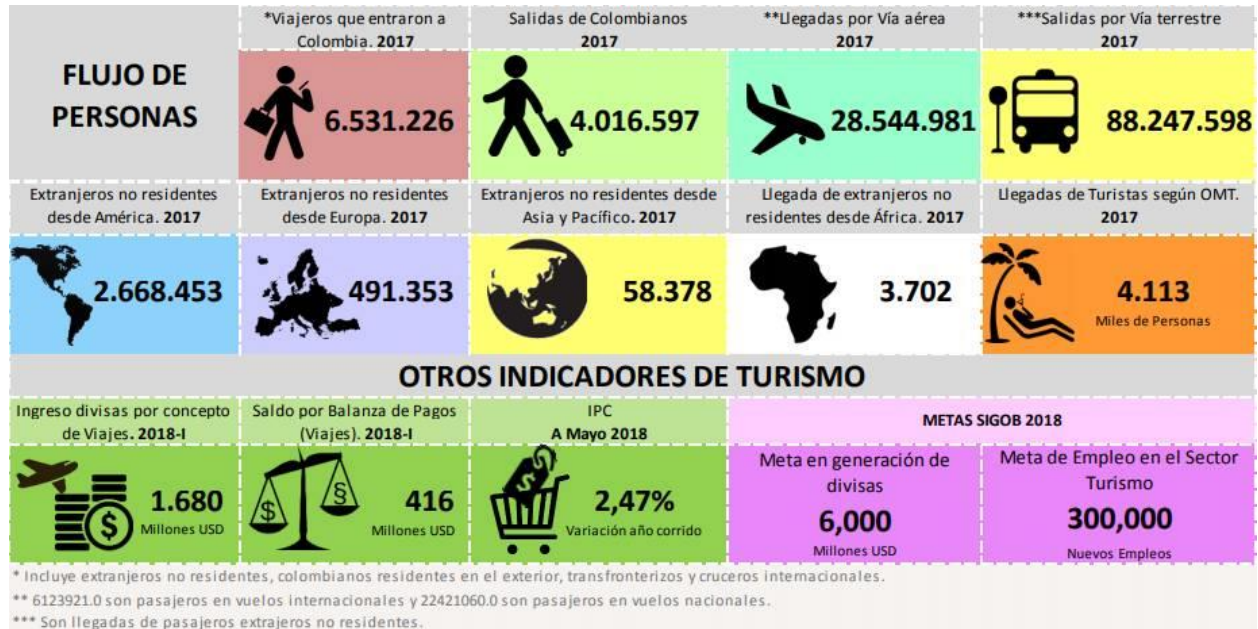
FLUJO DE PERSONAS

*Viajeros que entraron a Colombia. 2017
6.531.226

Salidas de Colombianos 2017
4.016.597

**Llegadas por Vía aérea 2017
28.544.981

***Salidas por Vía terrestre 2017
88.247.598

Extranjeros no residentes desde América. 2017
2.668.453

Extranjeros no residentes desde Europa. 2017
491.353

Extranjeros no residentes desde Asia y Pacífico. 2017
58.378

Llegada de extranjeros no residentes desde África. 2017
3.702

Llegadas de Turistas según OMT. 2017
4.113
Miles de Personas

OTROS INDICADORES DE TURISMO

Ingreso divisas por concepto de Viajes. 2018-I
1.680
Millones USD

Saldo por Balanza de Pagos (Viajes). 2018-I
416
Millones USD

IPC
A Mayo 2018
2,47%
Variación año corrido

METAS SIGOB 2018

Meta en generación de divisas
6,000
Millones USD

Meta de Empleo en el Sector Turismo
300,000
Nuevos Empleos

* Incluye extranjeros no residentes, colombianos residentes en el exterior, transfronterizos y cruceros internacionales.
** 6123921.0 son pasajeros en vuelos internacionales y 22421060.0 son pasajeros en vuelos nacionales.
*** Son llegadas de pasajeros extrajeros no residentes.